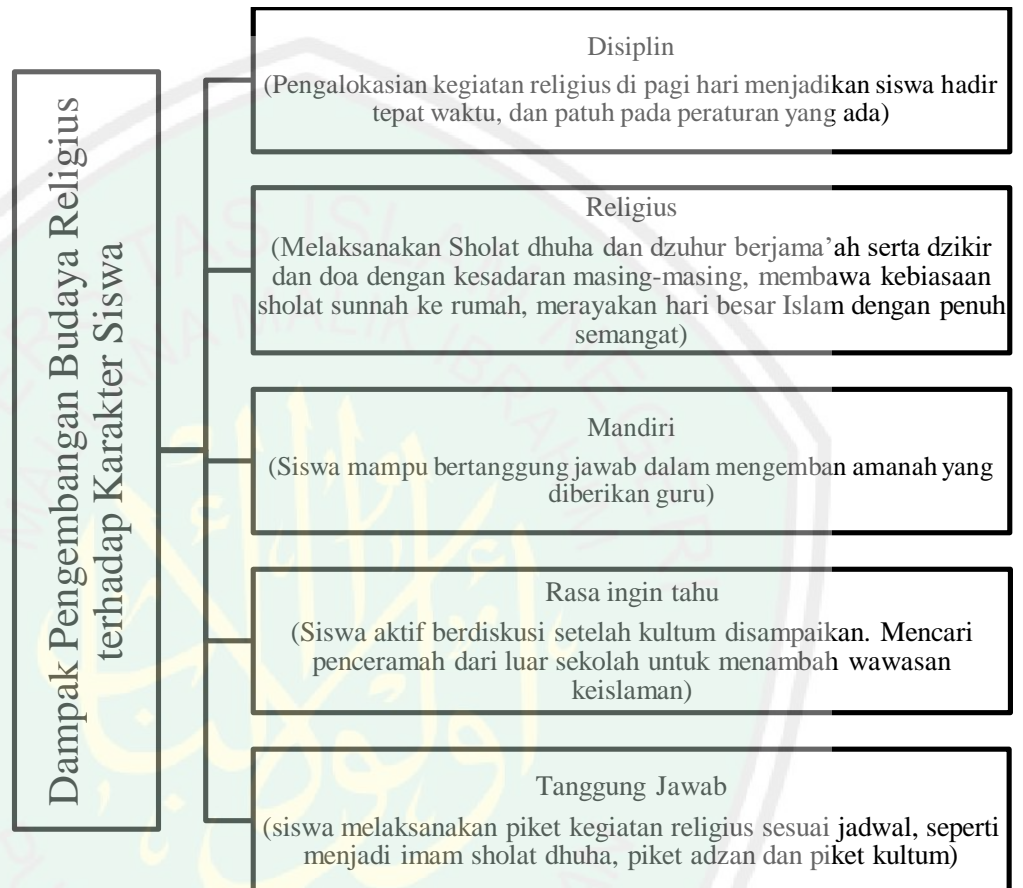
Dampak Pengembangan Budaya Religius terhadap Karakter Siswa

Disiplin
(Pengalokasian kegiatan religius di pagi hari menjadikan siswa hadir tepat waktu, dan patuh pada peraturan yang ada)

Religius
(Melaksanakan Sholat dhuha dan dzuhur berjama'ah serta dzikir dan doa dengan kesadaran masing-masing, membawa kebiasaan sholat sunnah ke rumah, merayakan hari besar Islam dengan penuh semangat)

Mandiri
(Siswa mampu bertanggung jawab dalam mengemban amanah yang diberikan guru)

Rasa ingin tahu
(Siswa aktif berdiskusi setelah kultum disampaikan. Mencari penceramah dari luar sekolah untuk menambah wawasan keislaman)

Tanggung Jawab
(siswa melaksanakan piket kegiatan religius sesuai jadwal, seperti menjadi imam sholat dhuha, piket adzan dan piket kultum)